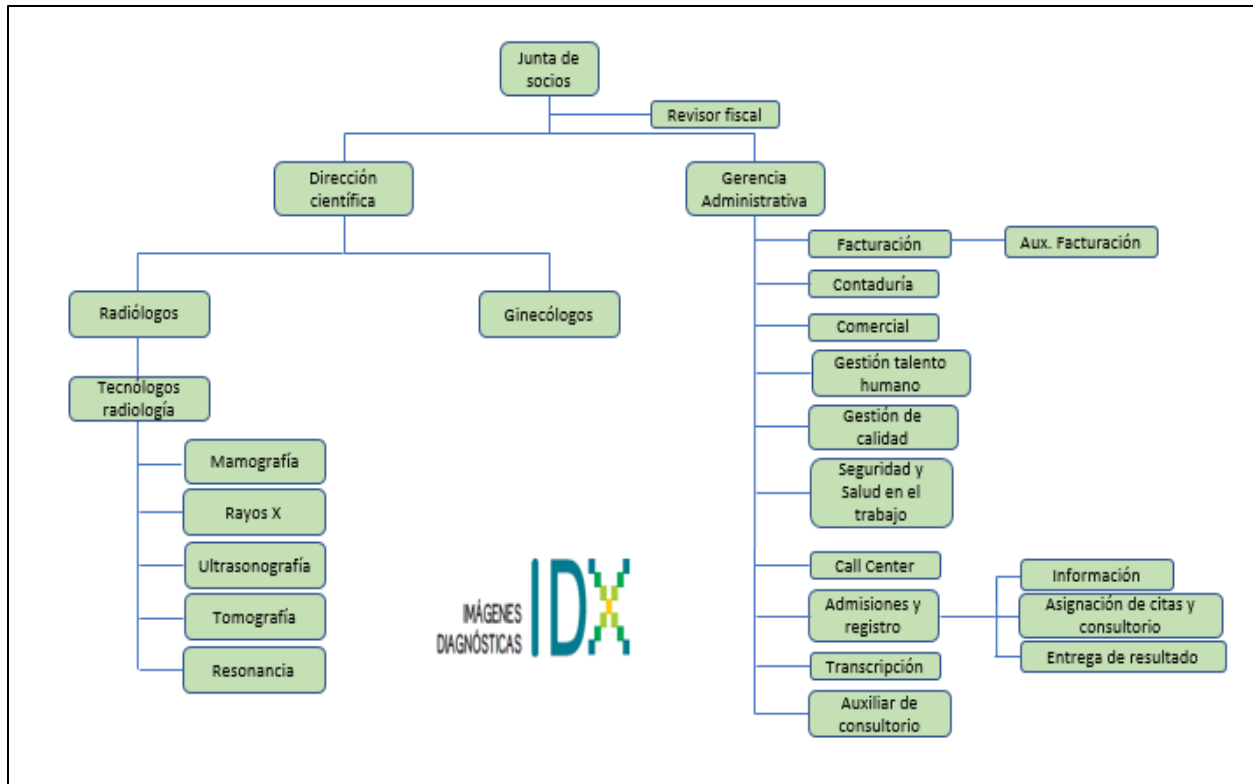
Junta de socios

Revisor fiscal

Dirección científica

Gerencia Administrativa

Radiólogos

Ginecólogos

Tecnólogos radiología

Mamografía

Rayos X

Ultrasonografía

Tomografía

Resonancia

Facturación

Aux. Facturación

Contaduría

Comercial

Gestión talento humano

Gestión de calidad

Seguridad y Salud en el trabajo

Call Center

Admisiones y registro

Información

Asignación de citas y consultorio

Entrega de resultado

Transcripción

Auxiliar de consultorio

IMÁGENES DIAGNÓSTICAS IDX